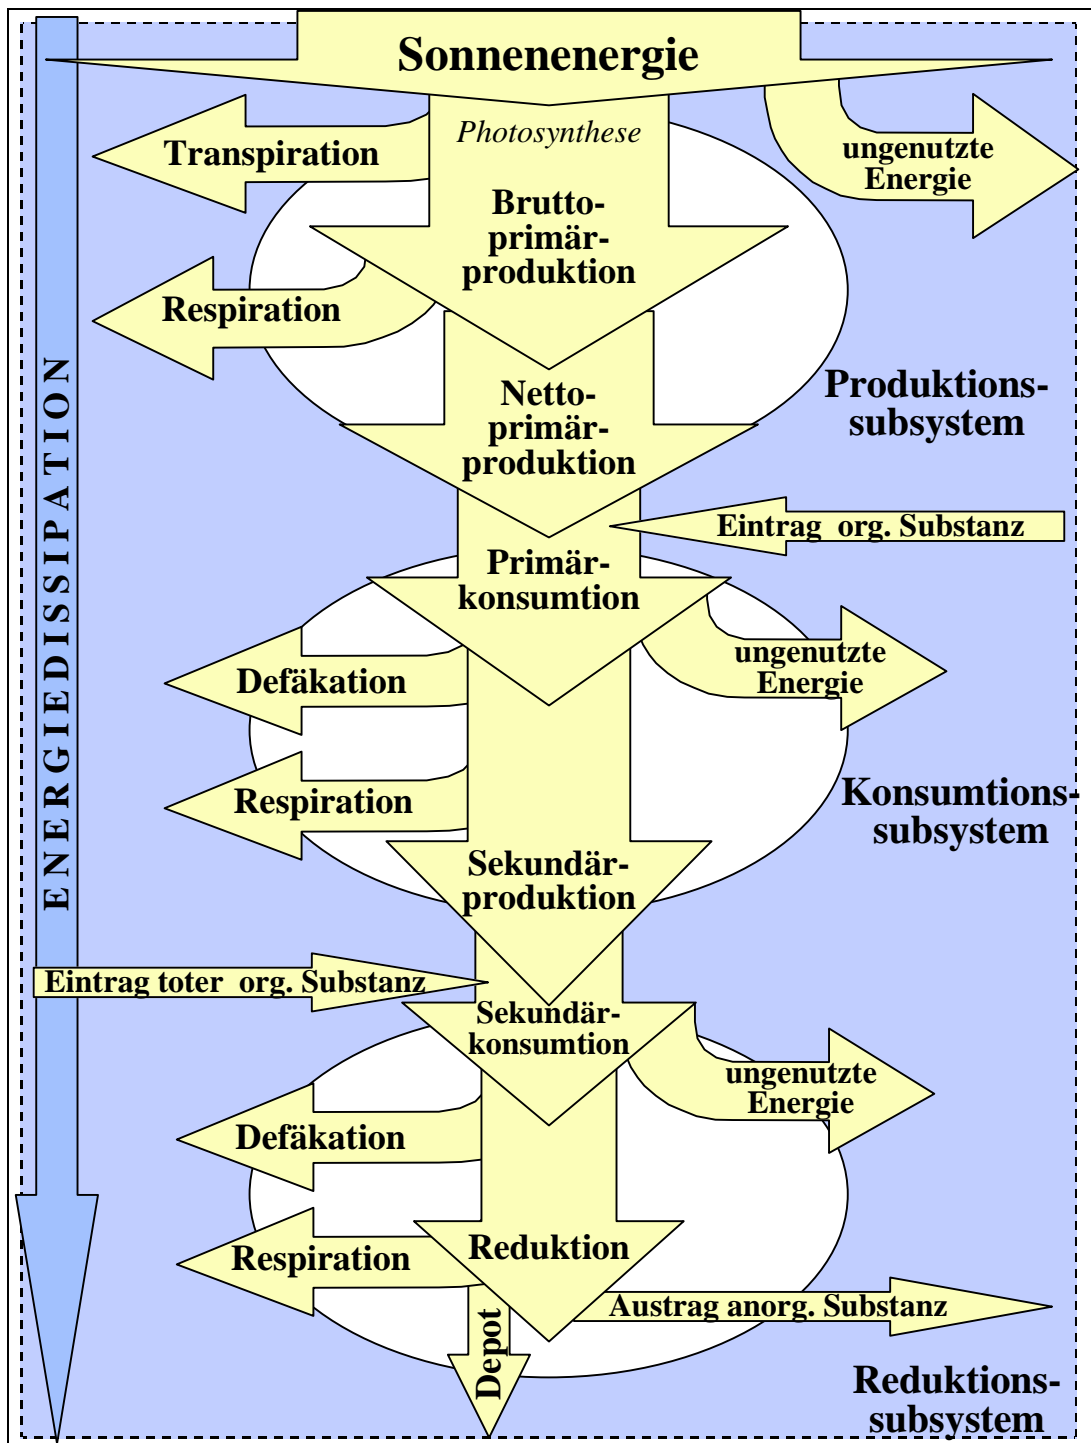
Sonnenenergie

Photosynthese

Transpiration

ungenutzte Energie

Brutto-primär-produktion

Respiration

Netto-primär-produktion

Produktions-subsystem

Eintrag org. Substanz

Primär-konsumtion

ungenutzte Energie

Defäkation

Respiration

Konsumtions-subsystem

Sekundär-produktion

Eintrag toter org. Substanz

Sekundär-konsumtion

ungenutzte Energie

Defäkation

Respiration

Reduktion

Austrag anorg. Substanz

Depot

Reduktions-subsystem

ENERGIEDISSIPATION